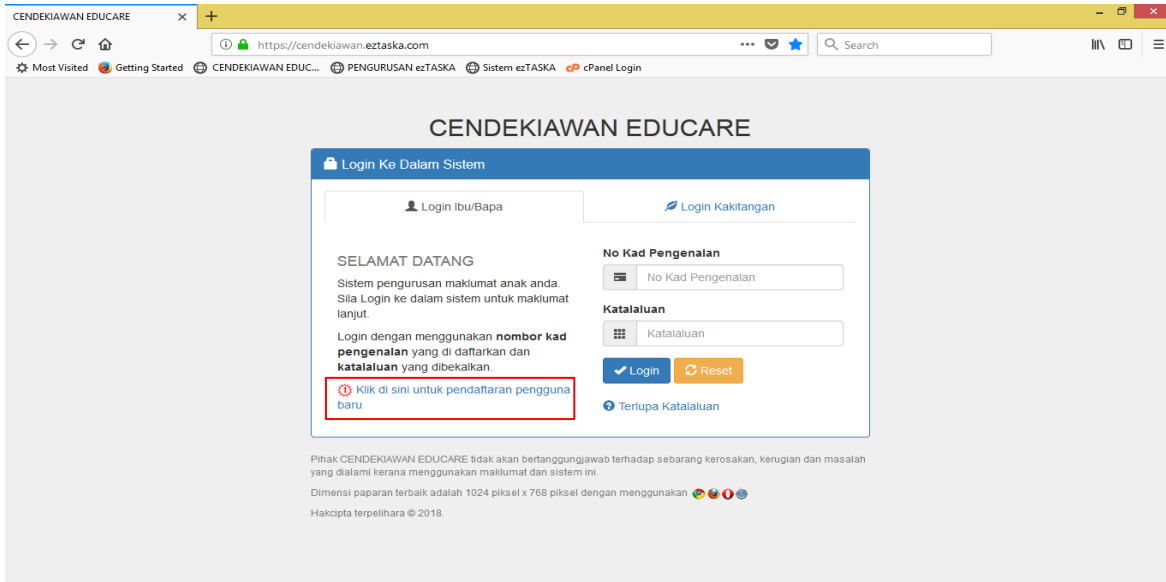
CENDEKIAWAN EDUCARE ×
+

https://cendekiawan.eztaska.com
Search

Most Visited Getting Started CENDEKIAWAN EDUC... PENGURUSAN ezTASKA Sistem ezTASKA cPanel Login

CENDEKIAWAN EDUCARE

Login Ke Dalam Sistem

Login Ibu/Bapa
Login Kakitangan

SELAMAT DATANG

Sistem pengurusan maklumat anak anda. Sila Login ke dalam sistem untuk maklumat lanjut.

Login dengan menggunakan **nombor kad pengenalan** yang di daftarkan dan **katalaluan** yang dibekalkan.

Klik di sini untuk pendaftaran pengguna baru

No Kad Pengenalan
No Kad Pengenalan
Katalaluan
Katalaluan
Login
Reset
Terlupa Katalaluan

Pihak CENDEKIAWAN EDUCARE tidak akan bertanggungjawab terhadap sebarang kerosakan, kerugian dan masalah yang dialami kerana menggunakan maklumat dan sistem ini.

Dimensi paparan terbaik adalah 1024 piksel x 768 piksel dengan menggunakan

Hakcipta terpelihara © 2018.